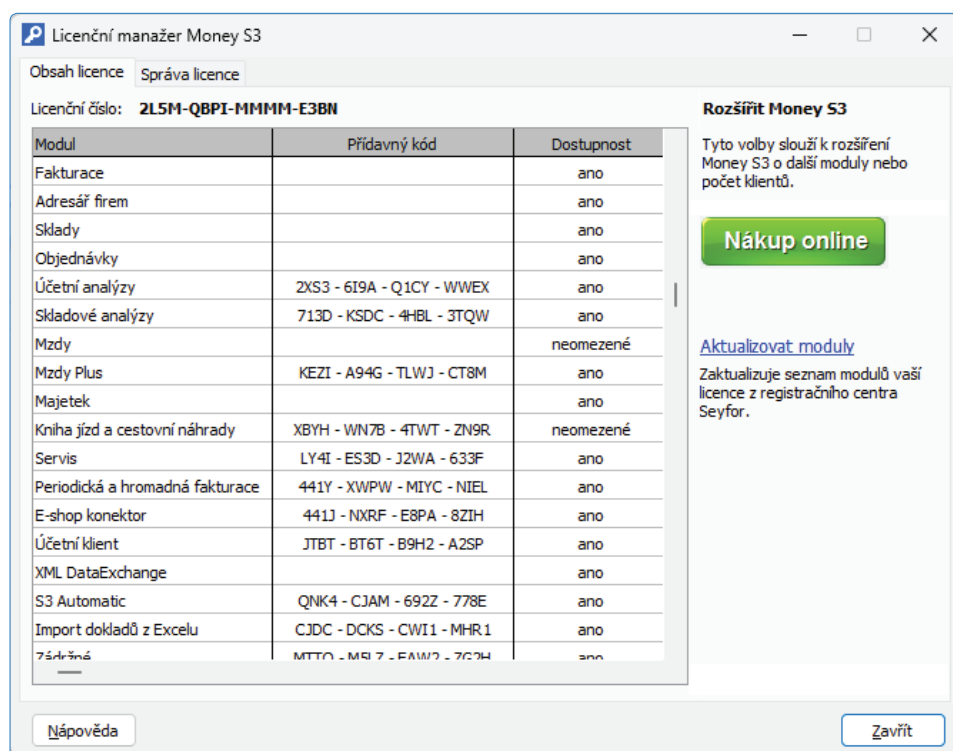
Licenční manažer Money S3

Obsah licence | Správa licence

Licenční číslo: 2L5M-QBPI-MMMM-E3BN

| Modul | Přídavný kód | Dostupnost |
|---|---|---|
| Fakturace | | ano |
| Adresář firem | | ano |
| Sklady | | ano |
| Objednávky | | ano |
| Účetní analýzy | 2XS3 - 6I9A - Q1CY - WWEX | ano |
| Skladové analýzy | 713D - KSDC - 4HBL - 3TQW | ano |
| Mzdy | | neomezené |
| Mzdy Plus | KEZI - A94G - TLWJ - CT8M | ano |
| Majetek | | ano |
| Kniha jízd a cestovní náhrady | XBYH - WN7B - 4TWT - ZN9R | neomezené |
| Servis | LY4I - ES3D - J2WA - 633F | ano |
| Periodická a hromadná fakturace | 441Y - XWPW - MIYC - NIEL | ano |
| E-shop konektor | 441J - NXRF - E8PA - 8ZIH | ano |
| Účetní klient | JTBT - BT6T - B9H2 - A2SP | ano |
| XML DataExchange | | ano |
| S3 Automatic | QNK4 - CJAM - 692Z - 778E | ano |
| Import dokladů z Excelu | CJDC - DCKS - CWI1 - MHR1 | ano |
| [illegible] | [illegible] | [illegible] |

Rozšířit Money S3

Tyto volby slouží k rozšíření Money S3 o další moduly nebo počet klientů.

Nákup online

Aktualizovat moduly

Zaktualizuje seznam modulů vaší licence z registračního centra Seyfor.

Nápověda

Zavřít